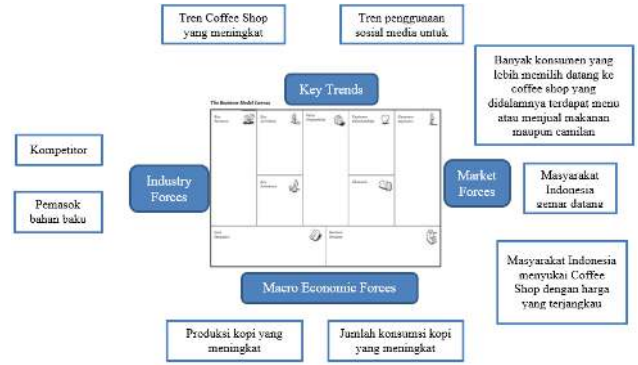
Tren Coffee Shop yang meningkat

Tren penggunaan sosial media untuk

Banyak konsumen yang lebih memilih datang ke coffee shop yang didalamnya terdapat menu atau menjual makanan maupun camilan

Key Trends

The Business Model Canvas

Kompetitor

Industry Forces

Market Forces

Masyarakat Indonesia gemar datang

Pemasok bahan baku

Masyarakat Indonesia menyukai Coffee Shop dengan harga yang terjangkau

Macro Economic Forces

Produksi kopi yang meningkat

Jumlah konsumsi kopi yang meningkat